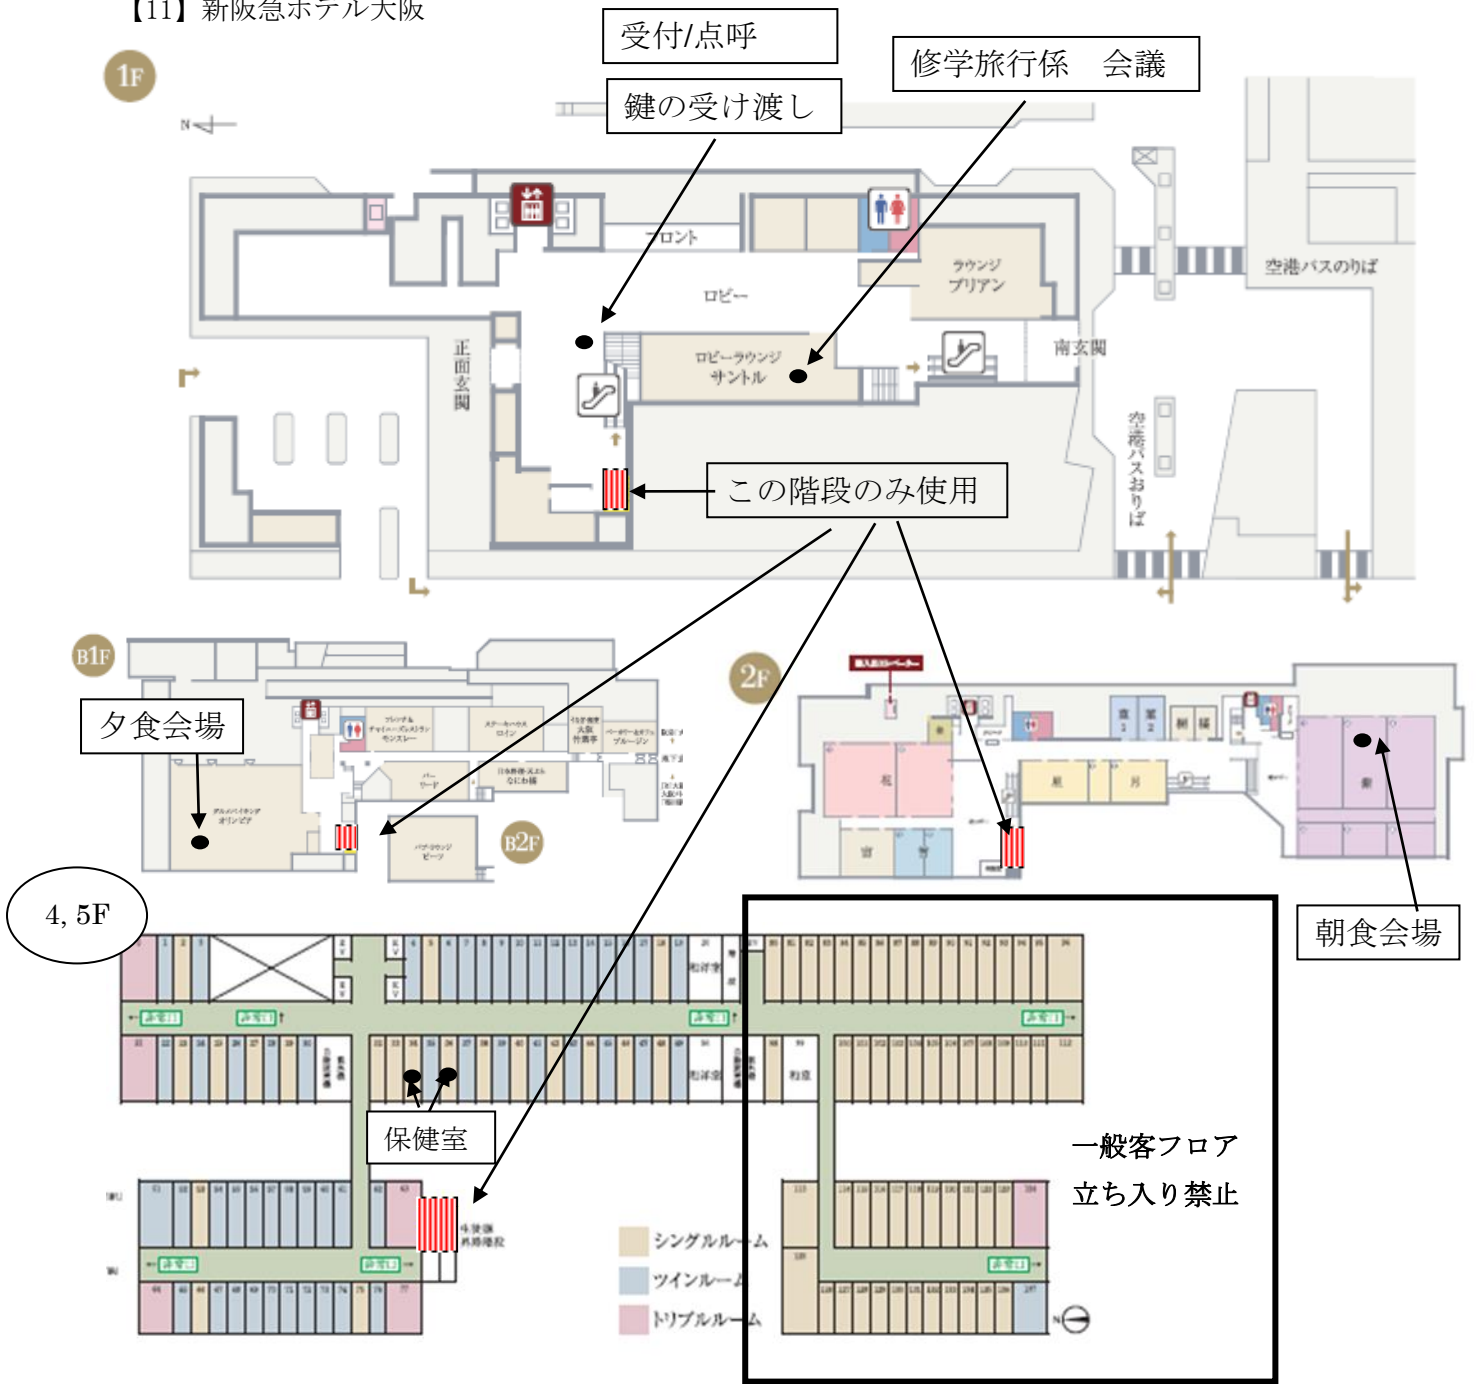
【11】新阪急ホテル大阪

1F

受付/点呼

鍵の受け渡し

修学旅行係　会議

N

フロント

ロビー

ラウンジ
ブリアン

空港バスのりば

正面玄関

ロビーラウンジ
サントル

南玄関

この階段のみ使用

空港バスおりば

B1F

夕食会場

B2F

2F

朝食会場

4, 5F

保健室

一般客フロア

立ち入り禁止

シングルルーム

ツインルーム

トリプルルーム

N